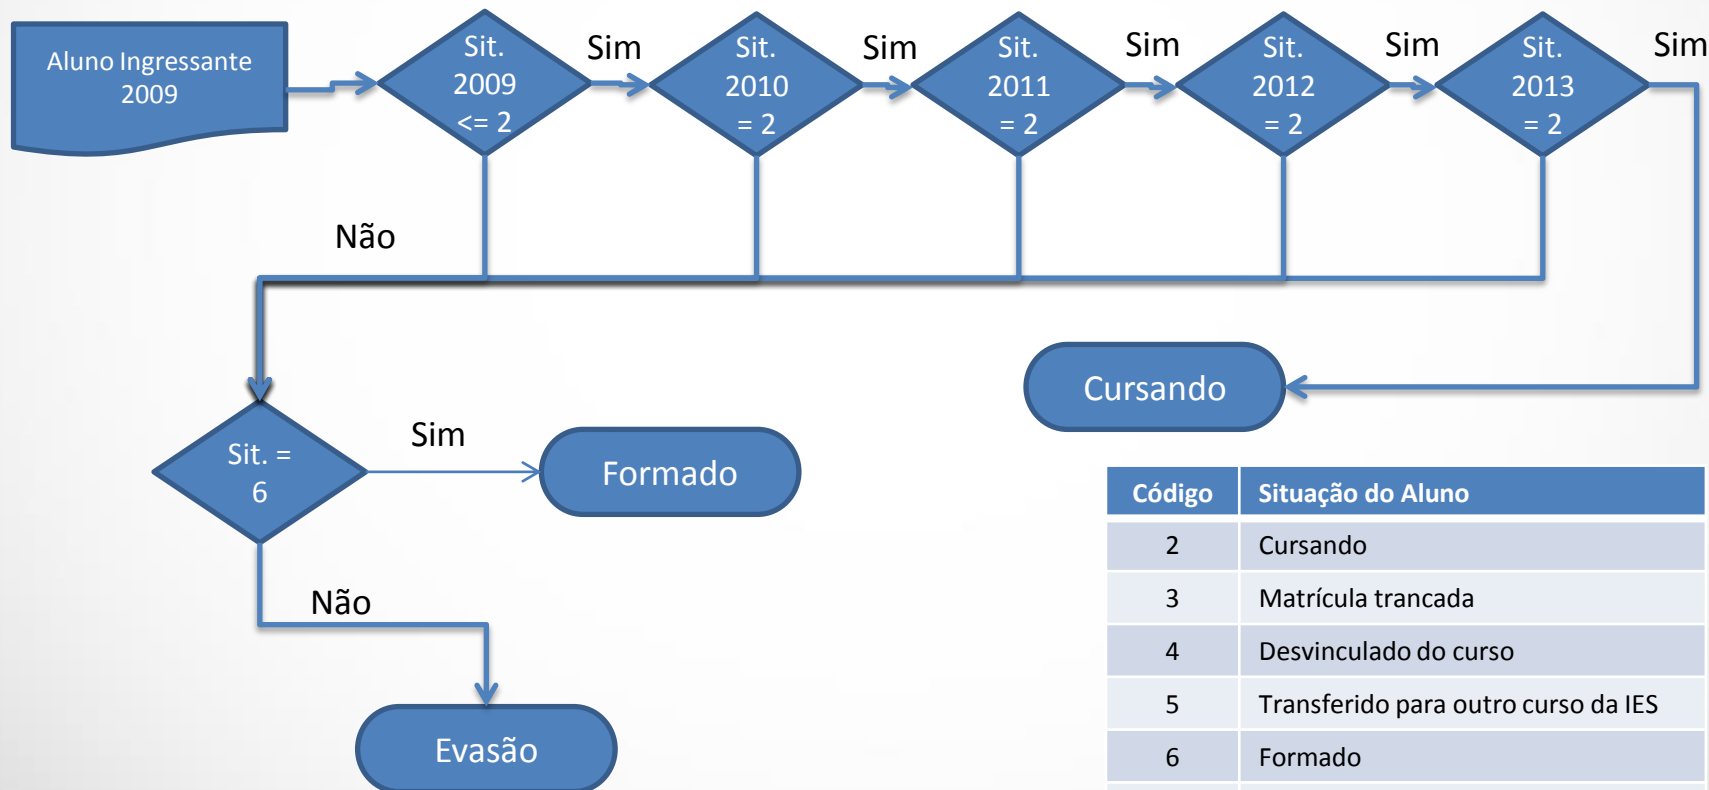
Aluno Ingressante 2009

Sit. 2009 <= 2

Sim

Sit. 2010 = 2

Sim

Sit. 2011 = 2

Sim

Sit. 2012 = 2

Sim

Sit. 2013 = 2

Sim

Não

Cursando

Sit. = 6

Sim

Formado

Não

Evasão

| Código | Situação do Aluno |
|---|---|
| 2 | Cursando |
| 3 | Matrícula trancada |
| 4 | Desvinculado do curso |
| 5 | Transferido para outro curso da IES |
| 6 | Formado |